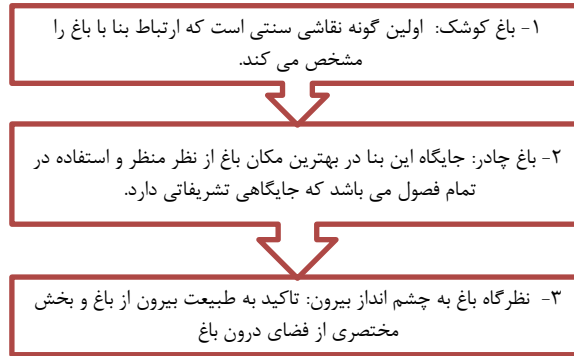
۱- باغ کوشک: اولین گونه نقاشی سنتی است که ارتباط بنا با باغ را مشخص می کند.

۲- باغ چادر: جایگاه این بنا در بهترین مکان باغ از نظر منظر و استفاده در تمام فصول می باشد که جایگاهی تشریفاتی دارد.

۳- نظرگاه باغ به چشم انداز بیرون: تاکید به طبیعت بیرون از باغ و بخش مختصری از فضای درون باغ